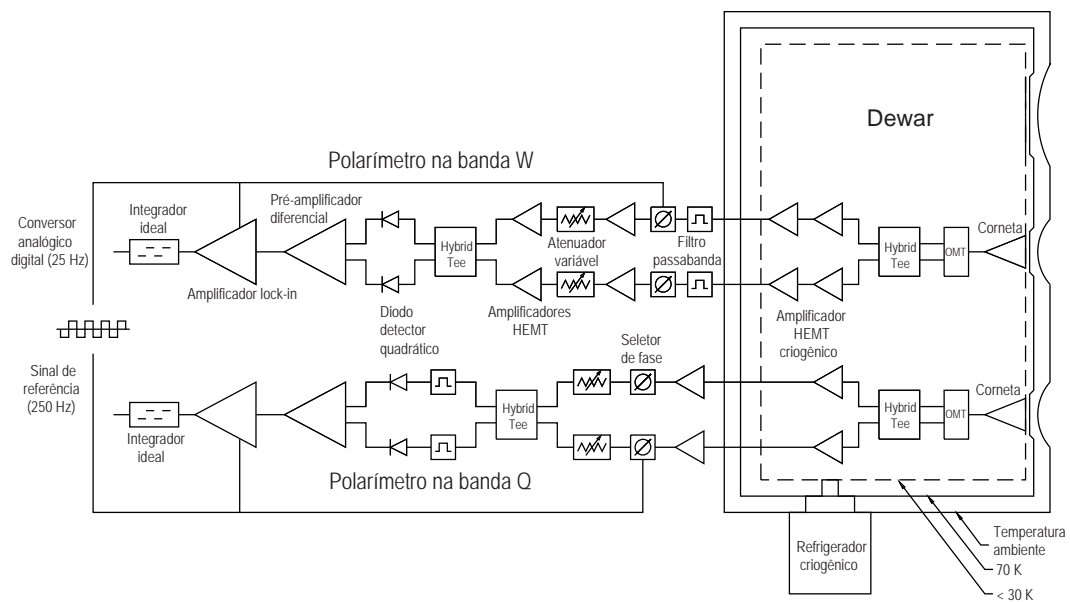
Dewar

Polarímetro na banda W

Conversor analógico digital (25 Hz)

Integrador ideal

Pré-amplificador diferencial

Hybrid Tee

Atenuador variável

Filtro passabanda

Hybrid Tee

OMT

Corneta

Amplificador lock-in

Diodo detector quadrático

Amplificadores HEMT

Amplificador HEMT criogênico

Seletor de fase

Sinal de referência (250 Hz)

Hybrid Tee

Hybrid Tee

OMT

Corneta

Integrador ideal

Polarímetro na banda Q

Refrigerador criogênico

Temperatura ambiente

70 K

< 30 K